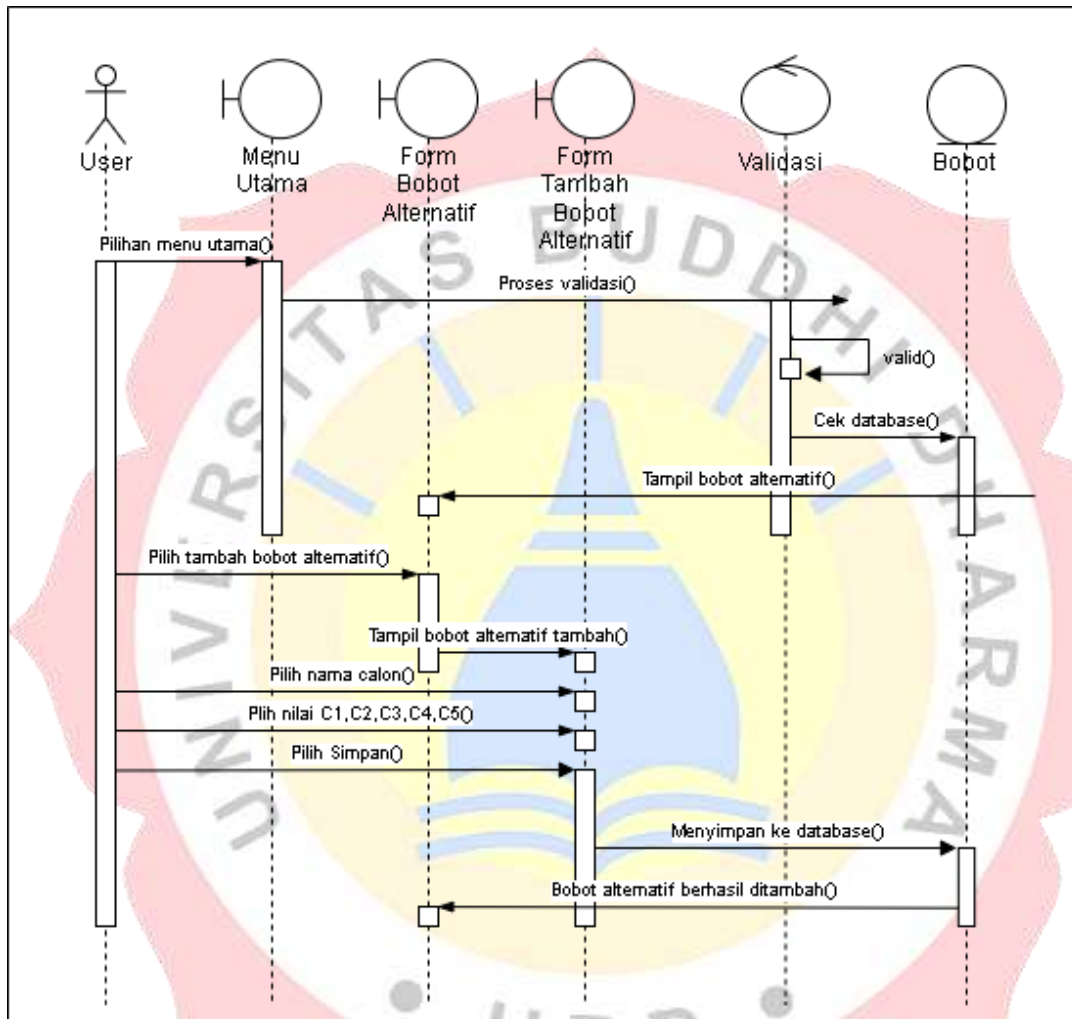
User

Menu Utama

Form Bobot Alternatif

Form Tambah Bobot Alternatif

Validasi

Bobot

Pilihan menu utama()

Proses validasi()

valid()

Cek database()

Tampil bobot alternatif()

Pilih tambah bobot alternatif()

Tampil bobot alternatif tambah()

Pilih nama calon()

Plih nilai C1,C2,C3,C4,C5()

Pilih Simpan()

Menyimpan ke database()

Bobot alternatif berhasil ditambah()

UNIVERSITAS BUDDHI DHARMA